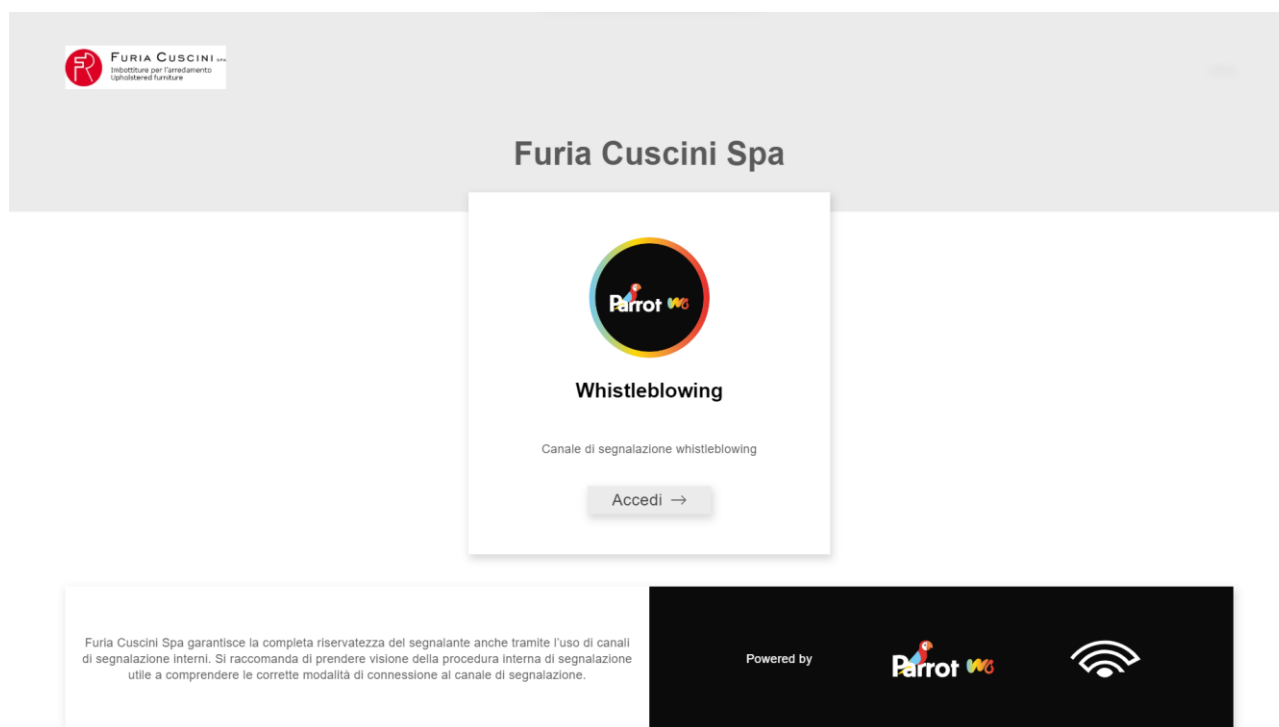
FR FURIA CUSCINI spa
Imbottiture per l'arredamento
Upholstered furniture

Furia Cuscini Spa

Parrot WB

Whistleblowing

Canale di segnalazione whistleblowing

Accedi →

Furia Cuscini Spa garantisce la completa riservatezza del segnalante anche tramite l'uso di canali di segnalazione interni. Si raccomanda di prendere visione della procedura interna di segnalazione utile a comprendere le corrette modalità di connessione al canale di segnalazione.

Powered by

Parrot WB